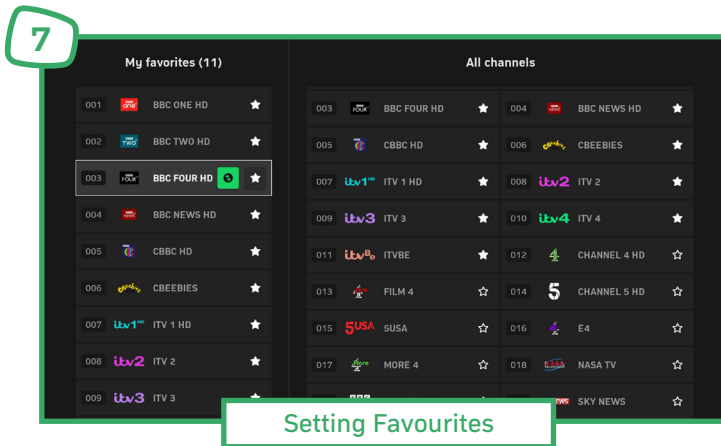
7

My favorites (11)

| | | |
|---|---|---|
| 001 | BBC ONE HD | ★ |
| 002 | BBC TWO HD | ★ |
| 003 | BBC FOUR HD | ★ |
| 004 | BBC NEWS HD | ★ |
| 005 | CBBC HD | ★ |
| 006 | CBEEBIES | ★ |
| 007 | ITV 1 HD | ★ |
| 008 | ITV 2 | ★ |
| 009 | ITV 3 | ★ |

All channels

| | | | | | |
|---|---|---|---|---|---|
| 003 | BBC FOUR HD | ★ | 004 | BBC NEWS HD | ★ |
| 005 | CBBC HD | ★ | 006 | CBEEBIES | ★ |
| 007 | ITV 1 HD | ★ | 008 | ITV 2 | ★ |
| 009 | ITV 3 | ★ | 010 | ITV 4 | ★ |
| 011 | ITVBE | ★ | 012 | CHANNEL 4 HD | ☆ |
| 013 | FILM 4 | ☆ | 014 | CHANNEL 5 HD | ☆ |
| 015 | SUSA | ☆ | 016 | E4 | ☆ |
| 017 | MORE 4 | ☆ | 018 | NASA TV | ☆ |
| | | | | SKY NEWS | ☆ |

Setting Favourites